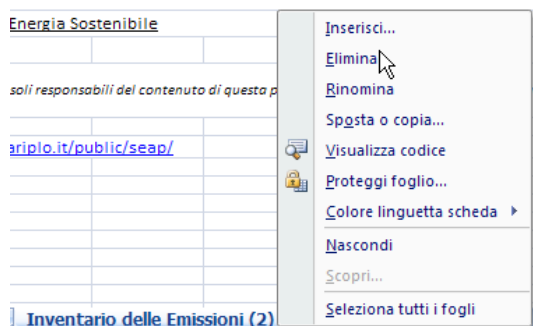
Energia Sostenibile

soli responsabili del contenuto di questa p

ariplo.it/public/seap/

Inventario delle Emissioni (2)

Inserisci...
Elimina
Rinomina
Sposta o copia...
Visualizza codice
Proteggi foglio...
Colore linguetta scheda
Nascondi
Scopri...
Seleziona tutti i fogli